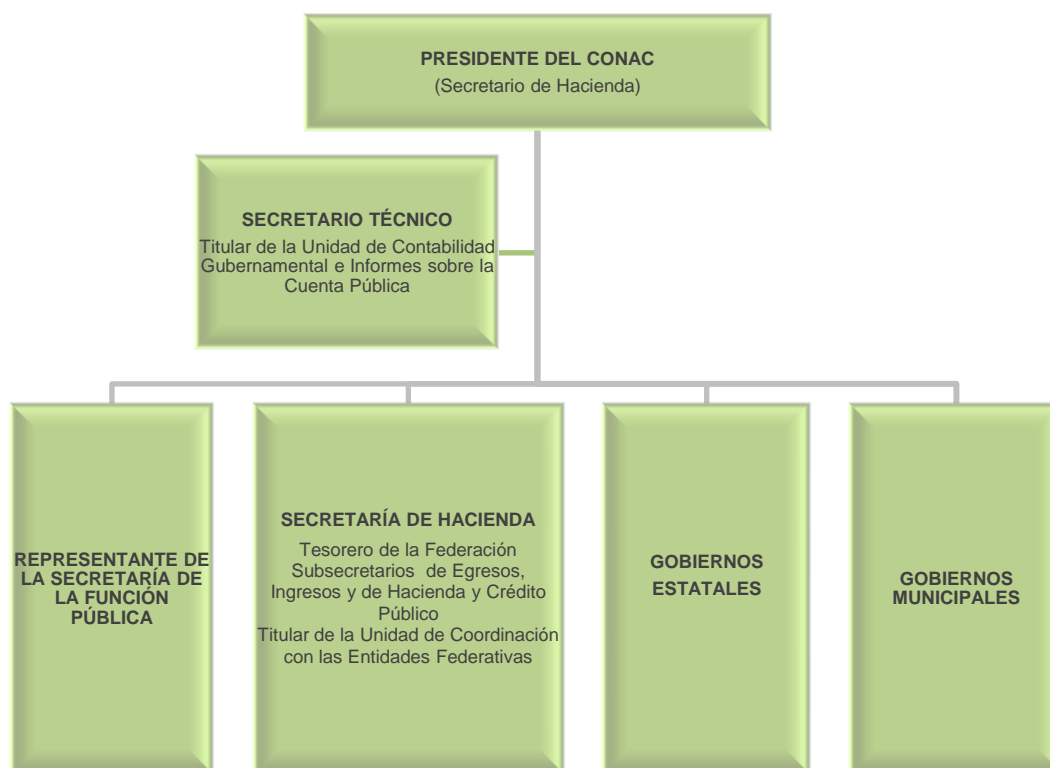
PRESIDENTE DEL CONAC
(Secretario de Hacienda)

SECRETARIO TÉCNICO
Titular de la Unidad de Contabilidad Gubernamental e Informes sobre la Cuenta Pública

REPRESENTANTE DE LA SECRETARÍA DE LA FUNCIÓN PÚBLICA

SECRETARÍA DE HACIENDA
Tesorero de la Federación
Subsecretarios de Egresos, Ingresos y de Hacienda y Crédito Público
Titular de la Unidad de Coordinación con las Entidades Federativas

GOBIERNOS ESTATALES

GOBIERNOS MUNICIPALES